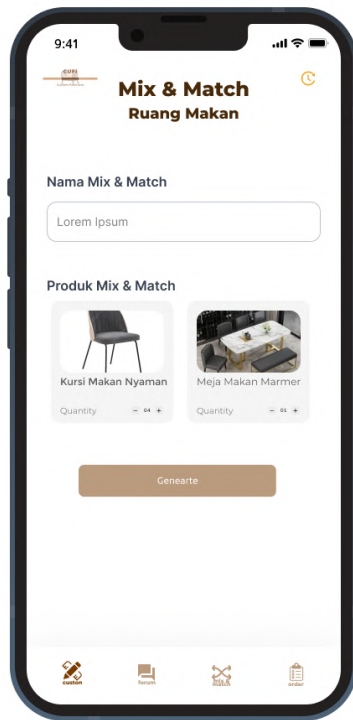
9:41

CURI

Mix & Match
Ruang Makan

Nama Mix & Match

Lorem Ipsum

Produk Mix & Match

Kursi Makan Nyaman

Quantity - 04 +

Meja Makan Marmer

Quantity - 01 +

Genearte

custom

forum

mix & match

order